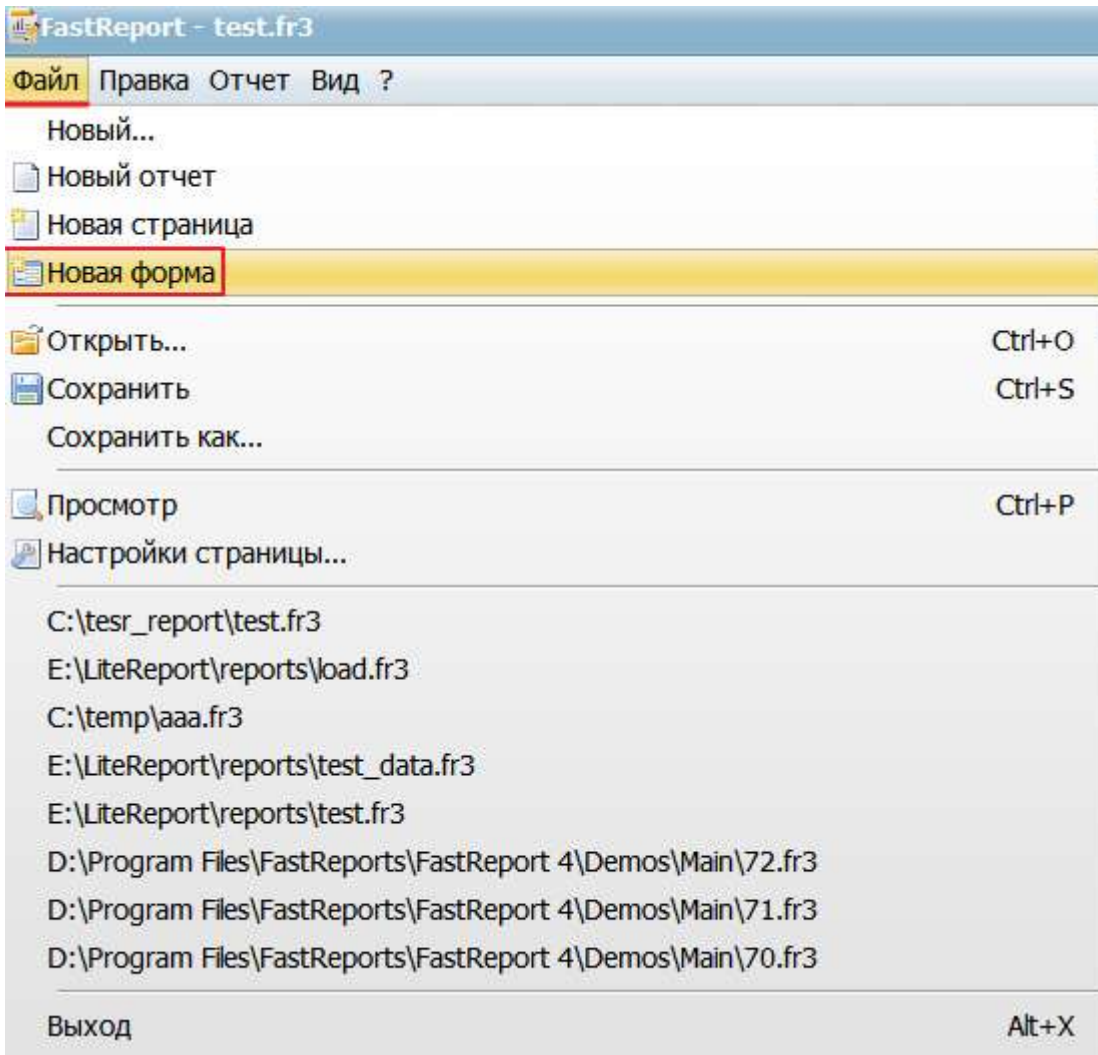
FastReport - test.fr3

Файл Правка Отчет Вид ?

Новый...
Новый отчет
Новая страница
Новая форма
Открыть... Ctrl+O
Сохранить Ctrl+S
Сохранить как...
Просмотр Ctrl+P
Настройки страницы...
C:\tesr_report\test.fr3
E:\LiteReport\reports\load.fr3
C:\temp\aaa.fr3
E:\LiteReport\reports\test_data.fr3
E:\LiteReport\reports\test.fr3
D:\Program Files\FastReports\FastReport 4\Demos\Main\72.fr3
D:\Program Files\FastReports\FastReport 4\Demos\Main\71.fr3
D:\Program Files\FastReports\FastReport 4\Demos\Main\70.fr3
Выход Alt+X